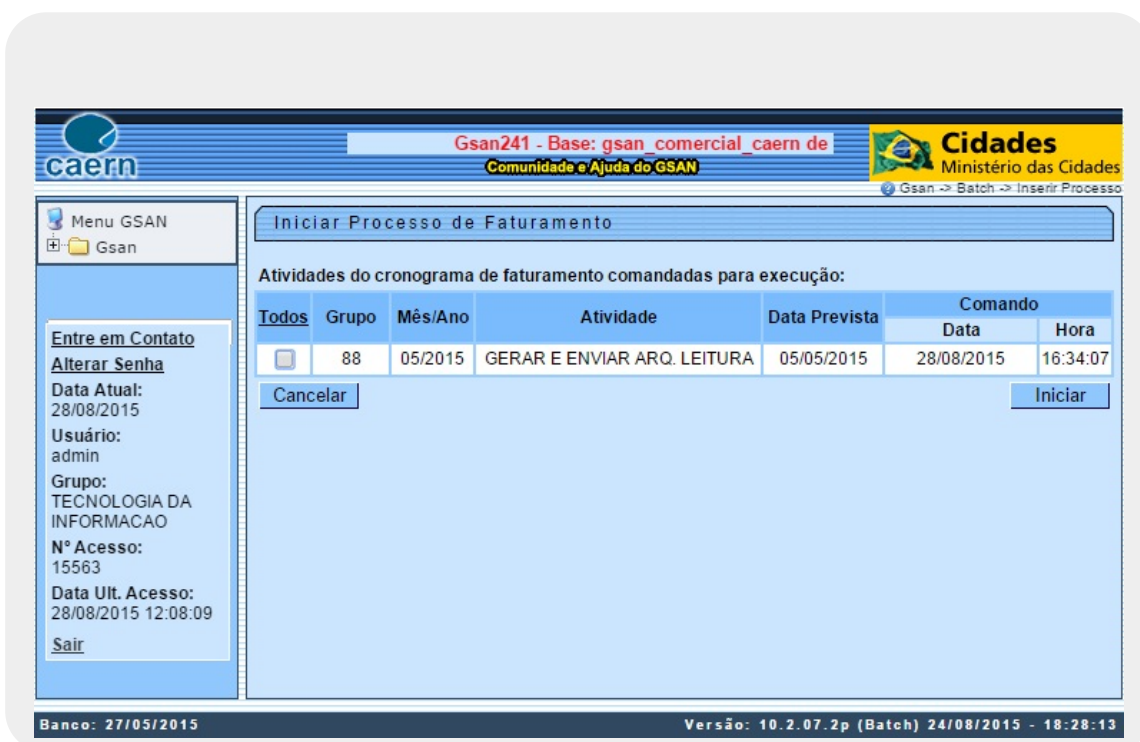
caern

Gsan241 - Base: gsan_comercial_caern de

Comunidade e Ajuda do GSAN

Cidades
Ministério das Cidades

Gsan -> Batch -> Inserir Processo

Menu GSAN
Gsan

Entre em Contato
Alterar Senha
Data Atual:
28/08/2015
Usuário:
admin
Grupo:
TECNOLOGIA DA INFORMACAO
N° Acesso:
15563
Data Ult. Acesso:
28/08/2015 12:08:09
Sair

Iniciar Processo de Faturamento

Atividades do cronograma de faturamento comandadas para execução:

| Todos | Grupo | Mês/Ano | Atividade | Data Prevista | Comando Data | Comando Hora |
|---|---|---|---|---|---|---|
| | 88 | 05/2015 | GERAR E ENVIAR ARQ. LEITURA | 05/05/2015 | 28/08/2015 | 16:34:07 |

Cancelar

Iniciar

Banco: 27/05/2015

Versão: 10.2.07.2p (Batch) 24/08/2015 - 18:28:13